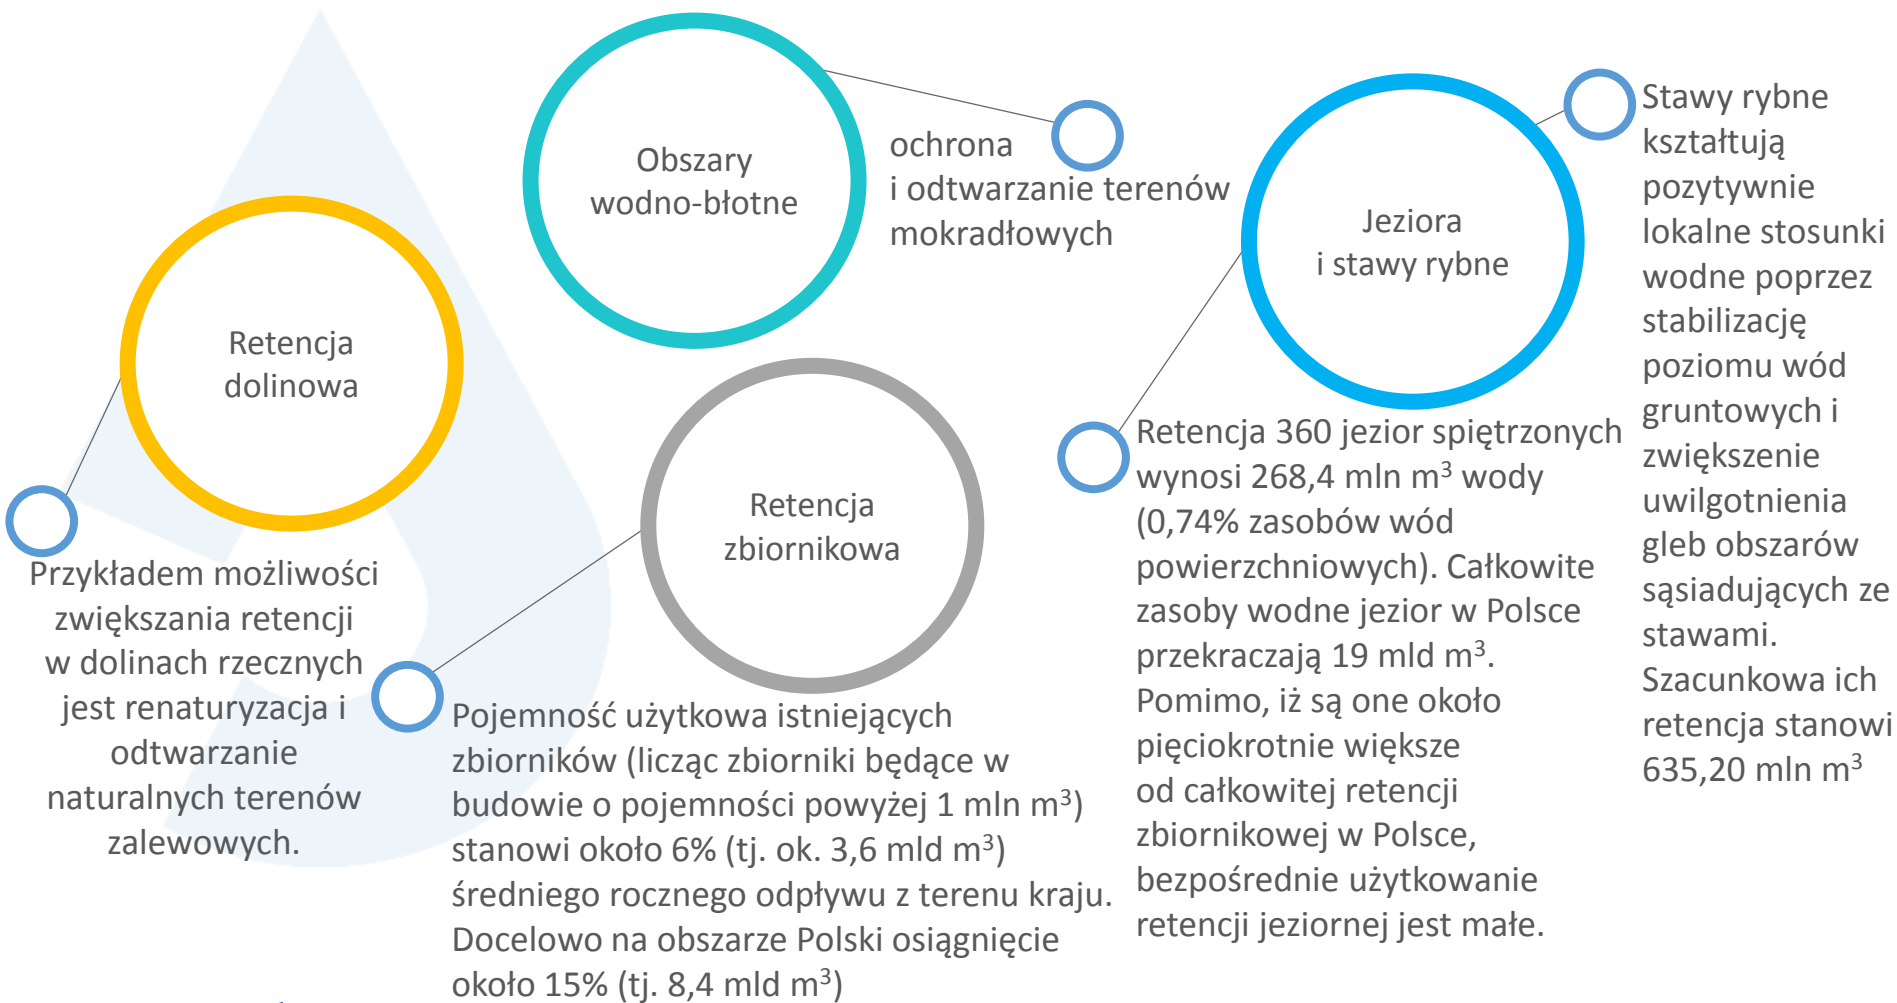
Obszary wodno-błotne

ochrona i odtwarzanie terenów mokradłowych

Jeziora i stawy rybne

Stawy rybne kształtują pozytywnie lokalne stosunki wodne poprzez stabilizację poziomu wód gruntowych i zwiększenie uwilgotnienia gleb obszarów sąsiadujących ze stawami. Szacunkowa ich retencja stanowi 635,20 mln m$^3$

Retencja dolinowa

Przykładem możliwości zwiększania retencji w dolinach rzecznych jest renaturyzacja i odtwarzanie naturalnych terenów zalewowych.

Retencja zbiornikowa

Pojemność użytkowa istniejących zbiorników (licząc zbiorniki będące w budowie o pojemności powyżej 1 mln m$^3$) stanowi około 6% (tj. ok. 3,6 mld m$^3$) średniego rocznego odpływu z terenu kraju. Docelowo na obszarze Polski osiągnięcie około 15% (tj. 8,4 mld m$^3$)

Retencja 360 jezior spiętrzonych wynosi 268,4 mln m$^3$ wody (0,74% zasobów wód powierzchniowych). Całkowite zasoby wodne jezior w Polsce przekraczają 19 mld m$^3$. Pomimo, iż są one około pięciokrotnie większe od całkowitej retencji zbiornikowej w Polsce, bezpośrednie użytkowanie retencji jeziornej jest małe.